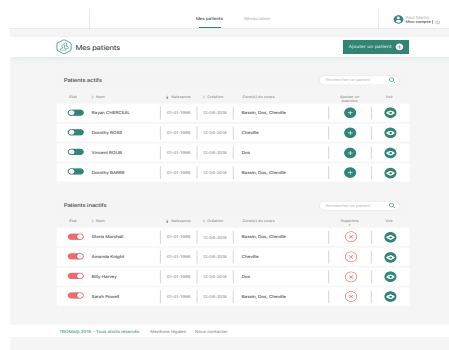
Mes patients Médication

Paul Martin
Mon compte |

Mes patients

Ajouter un patient +

Patients actifs

Rechercher un patient

| État | Nom | Naissance | Création | Zone(s) du corps | Ajouter un exercice | Voir |
|---|---|---|---|---|---|---|
| | Rayan CHERCUIL | 01-01-1990 | 12-06-2018 | Bassin, Dos, Cheville | + | |
| | Dorothy ROSS | 01-01-1990 | 12-06-2018 | Cheville | + | |
| | Vincent ROUX | 01-01-1990 | 12-06-2018 | Dos | + | |
| | Dorothy BARRE | 01-01-1990 | 12-06-2018 | Bassin, Dos, Cheville | + | |

Patients inactifs

Rechercher un patient

| État | Nom | Naissance | Création | Zone(s) du corps | Supprimer | Voir |
|---|---|---|---|---|---|---|
| | Gloria Marshall | 01-01-1990 | 12-06-2018 | Bassin, Dos, Cheville | | |
| | Amanda Knight | 01-01-1990 | 12-06-2018 | Cheville | | |
| | Billy Harvey | 01-01-1990 | 12-06-2018 | Dos | | |
| | Sarah Powell | 01-01-1990 | 12-06-2018 | Bassin, Dos, Cheville | | |

TRONSIQ 2018 - Tous droits réservés Mentions légales Nous contacter